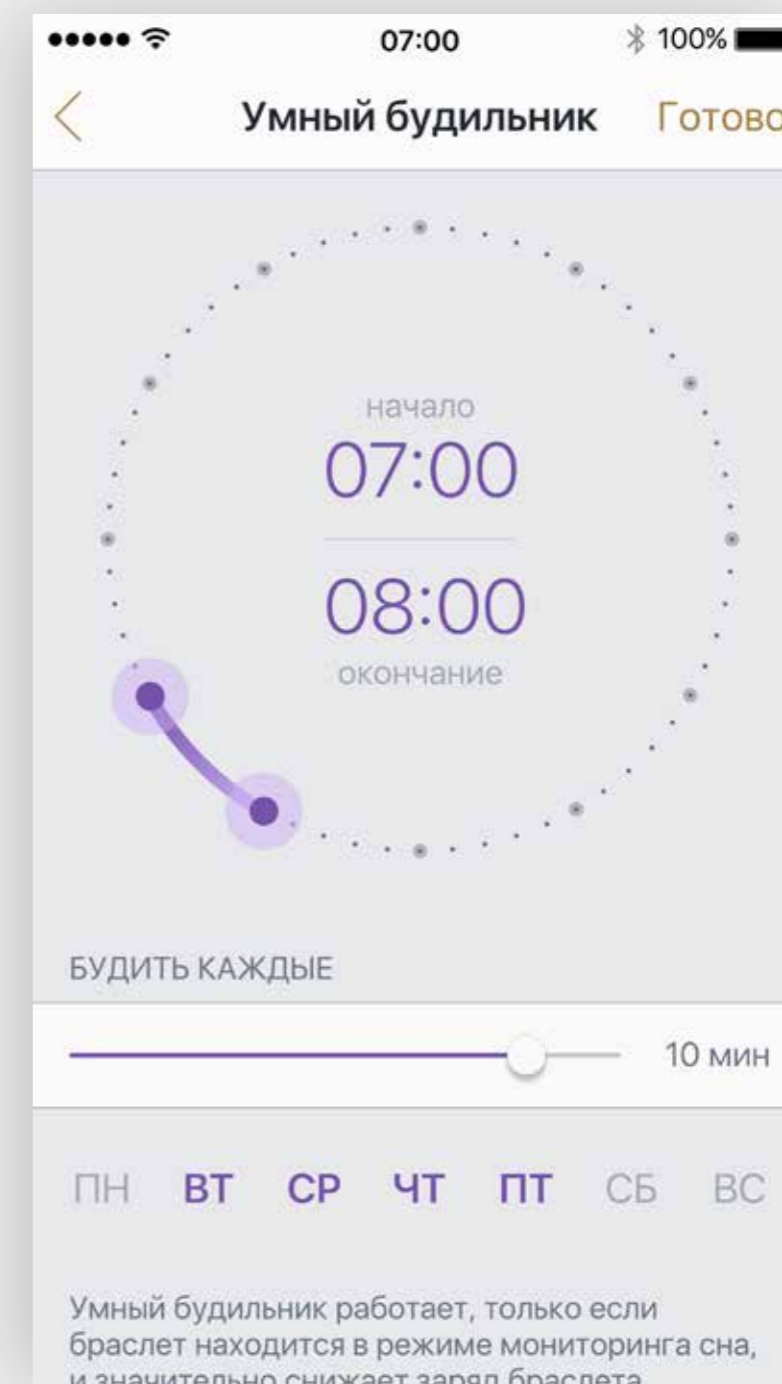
07:00
100%

Умный будильник
Готово

начало
07:00
08:00
окончание

БУДИТЬ КАЖДЫЕ

10 мин

ПН ВТ СР ЧТ ПТ СБ ВС

Умный будильник работает, только если браслет находится в режиме мониторинга сна, и значительно снижает заряд браслета.